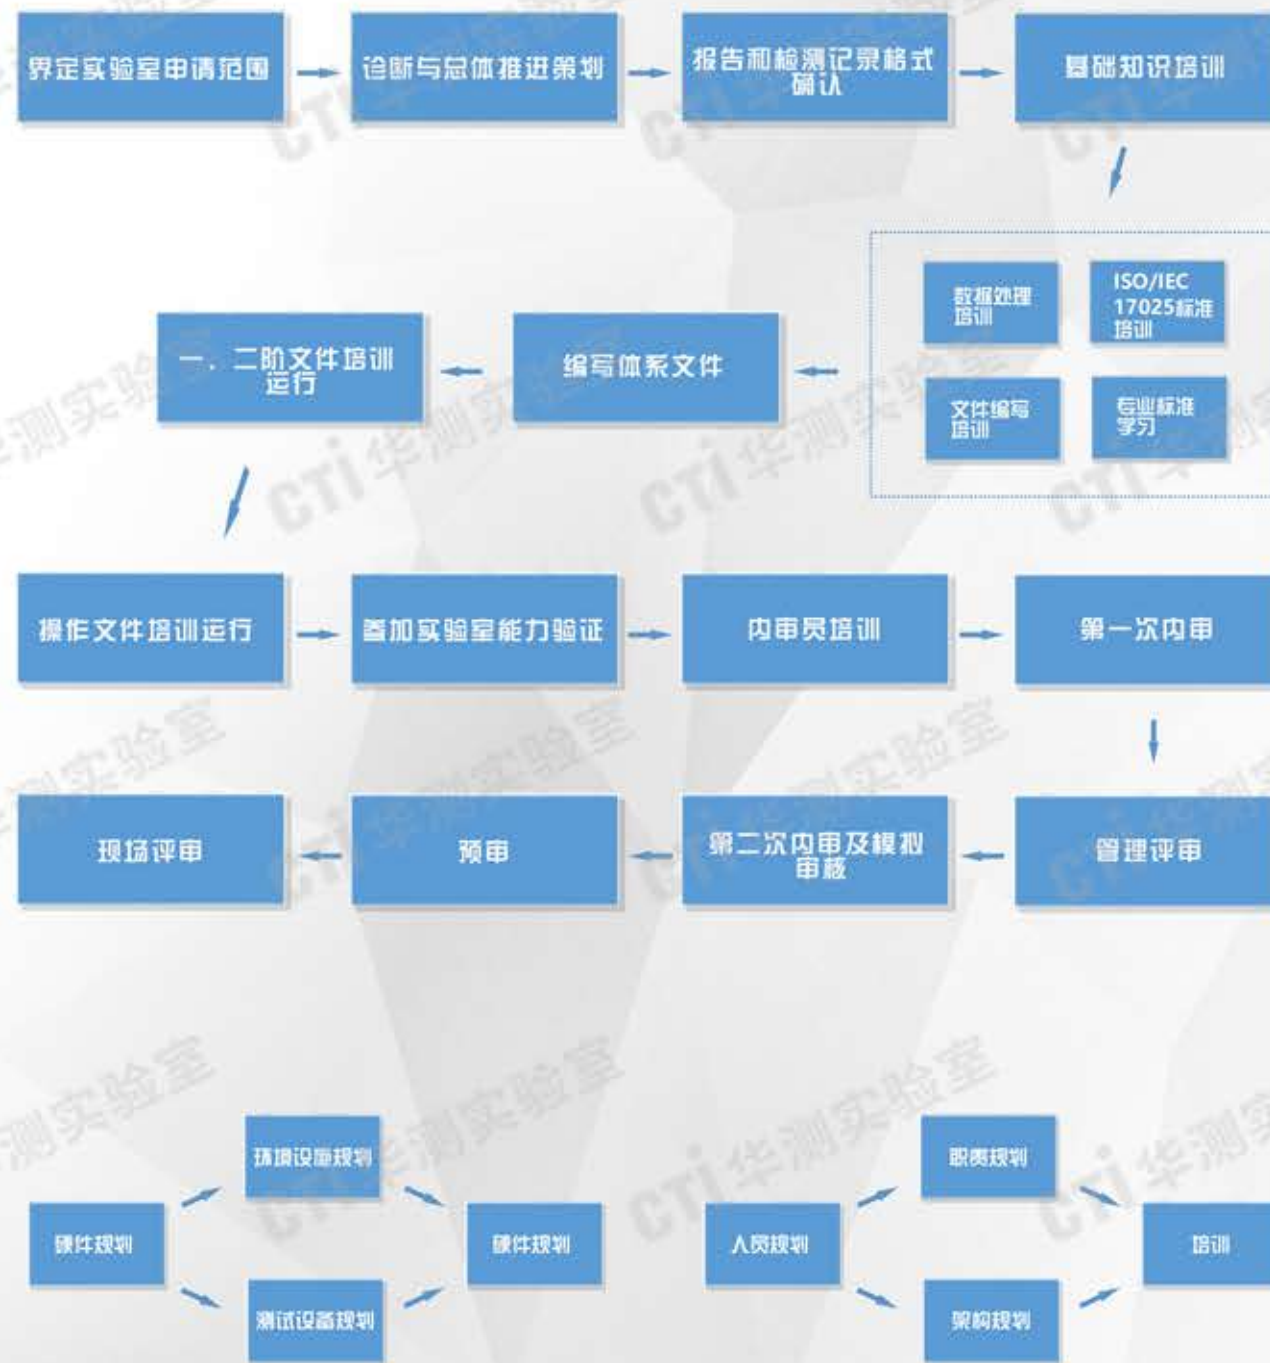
界定实验室申请范围

诊断与总体推进策划

报告和检测记录格式确认

基础知识培训

数据处理培训

ISO/IEC 17025标准培训

文件编写培训

专业标准学习

编写体系文件

一、二阶文件培训运行

操作文件培训运行

参加实验室能力验证

内审员培训

第一次内审

管理评审

第二次内审及模拟审核

预审

现场评审

硬件规划

环境设施规划

测试设备规划

硬件规划

人员规划

职责规划

架构规划

培训

CTi华测实验室